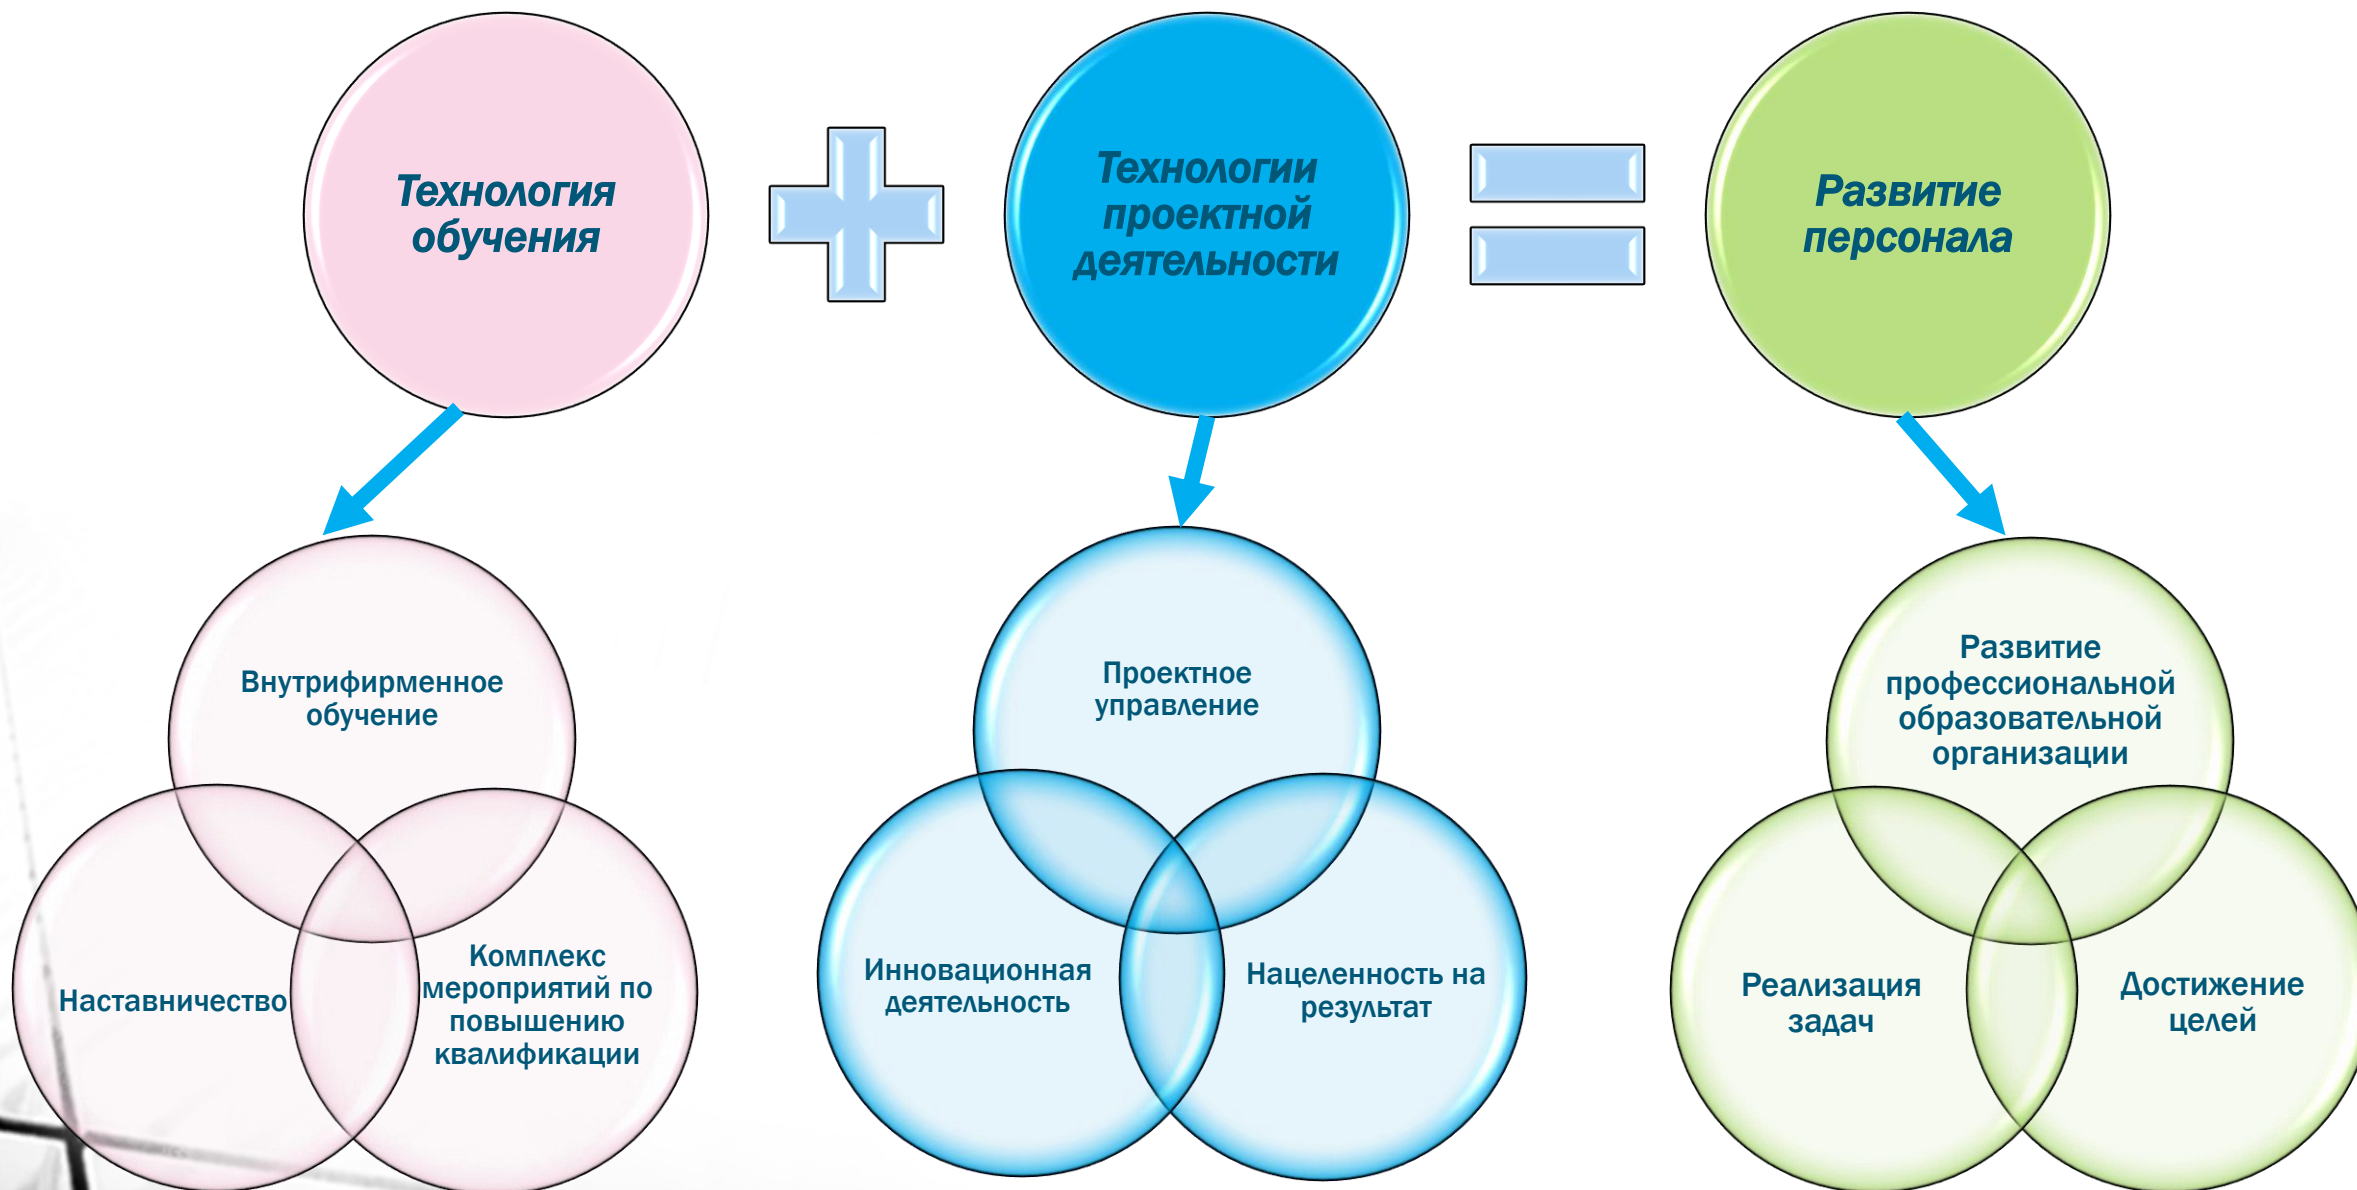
Технология обучения

Технологии проектной деятельности

Развитие персонала

Внутрифирменное обучение

Наставничество

Комплекс мероприятий по повышению квалификации

Проектное управление

Инновационная деятельность

Нацеленность на результат

Развитие профессиональной образовательной организации

Реализация задач

Достижение целей